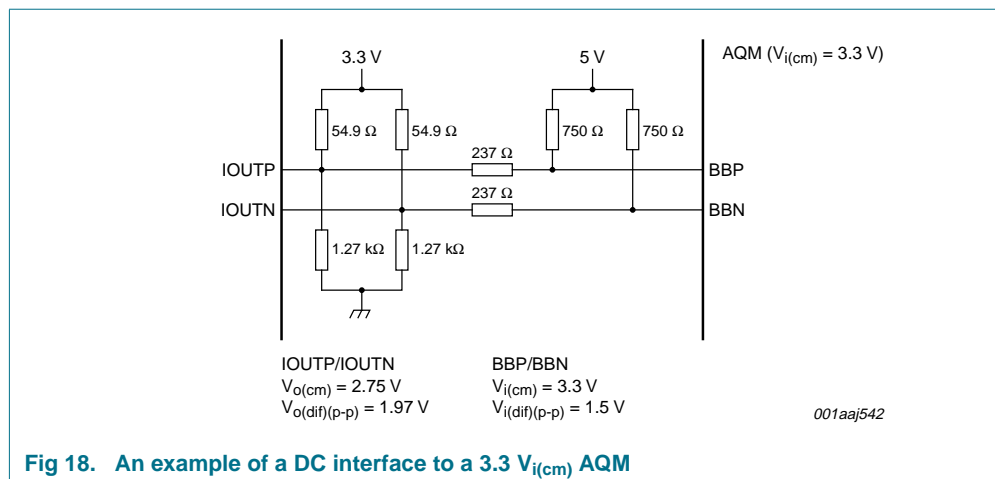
3.3 V

5 V

AQM ($V_{i(cm)}$ = 3.3 V)

54.9 Ω

54.9 Ω

750 Ω

750 Ω

IOUTP

237 Ω

BBP

IOUTN

237 Ω

BBN

1.27 kΩ

1.27 kΩ

IOUTP/IOUTN
$V_{o(cm)}$ = 2.75 V
$V_{o(dif)(p-p)}$ = 1.97 V

BBP/BBN
$V_{i(cm)}$ = 3.3 V
$V_{i(dif)(p-p)}$ = 1.5 V

001aaj542

Fig 18. An example of a DC interface to a 3.3 $V_{i(cm)}$ AQM